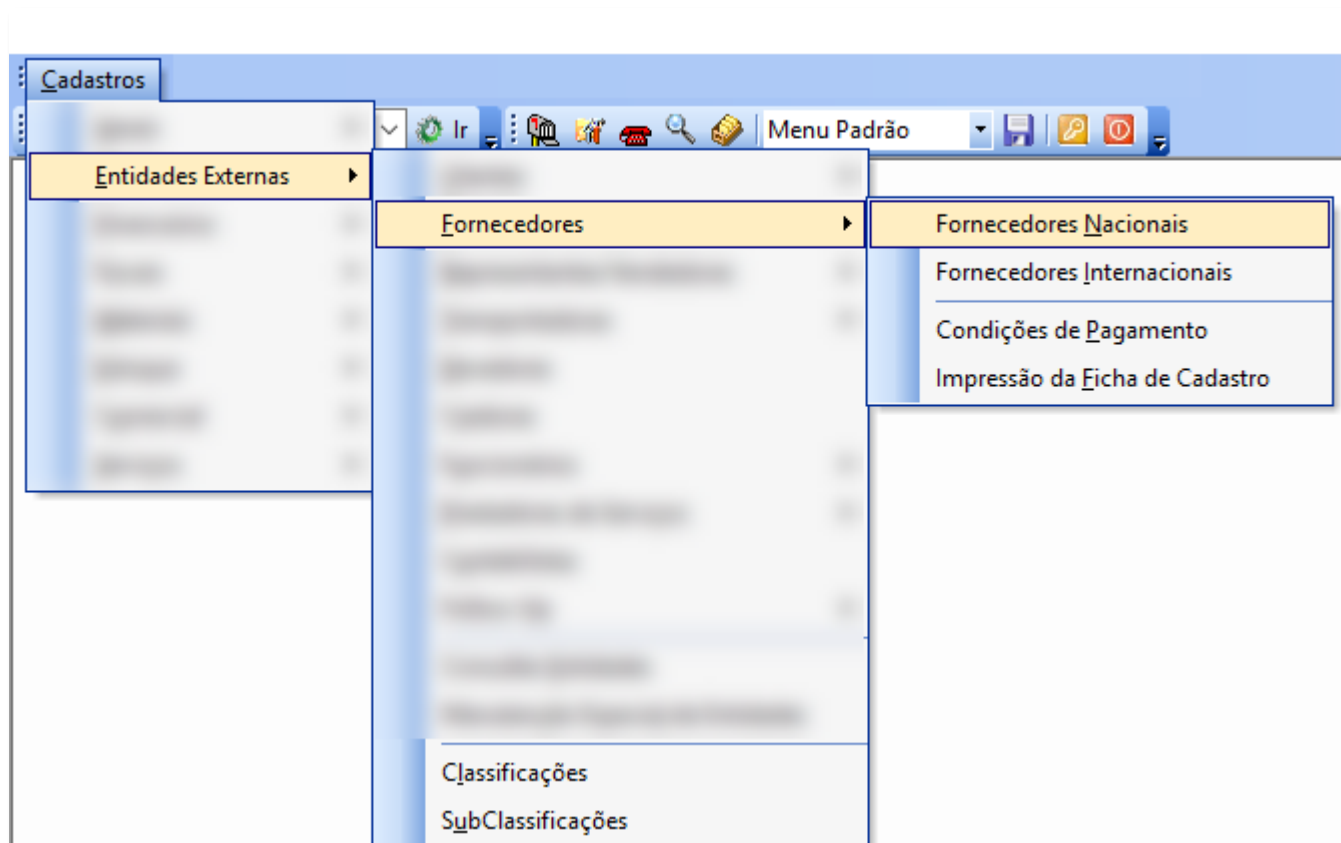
Cadastros

Ir

Menu Padrão

Entidades Externas

Fornecedores

Fornecedores Nacionais

Fornecedores Internacionais

Condições de Pagamento

Impressão da Ficha de Cadastro

Classificações

SubClassificações